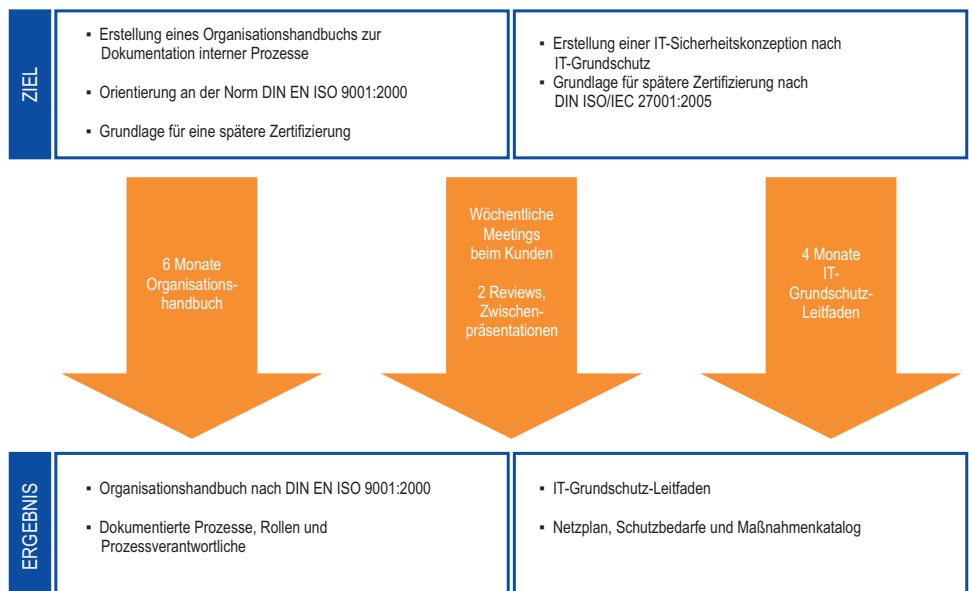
ZIEL

▪ Erstellung eines Organisationshandbuchs zur Dokumentation interner Prozesse

▪ Orientierung an der Norm DIN EN ISO 9001:2000

▪ Grundlage für eine spätere Zertifizierung

▪ Erstellung einer IT-Sicherheitskonzeption nach IT-Grundschutz

▪ Grundlage für spätere Zertifizierung nach DIN ISO/IEC 27001:2005

6 Monate Organisationshandbuch

Wöchentliche Meetings beim Kunden

2 Reviews, Zwischenpräsentationen

4 Monate IT-Grundschutz-Leitfaden

ERGEBNIS

▪ Organisationshandbuch nach DIN EN ISO 9001:2000

▪ Dokumentierte Prozesse, Rollen und Prozessverantwortliche

▪ IT-Grundschutz-Leitfaden

▪ Netzplan, Schutzbedarfe und Maßnahmenkatalog